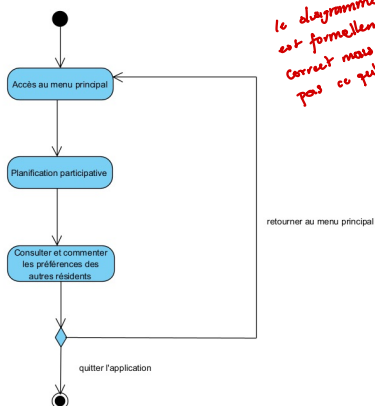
le diagramme est formellement correct mais pas ce qu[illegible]

Accès au menu principal

Planification participative

Consulter et commenter les préférences des autres résidents

retourner au menu principal

quitter l'application